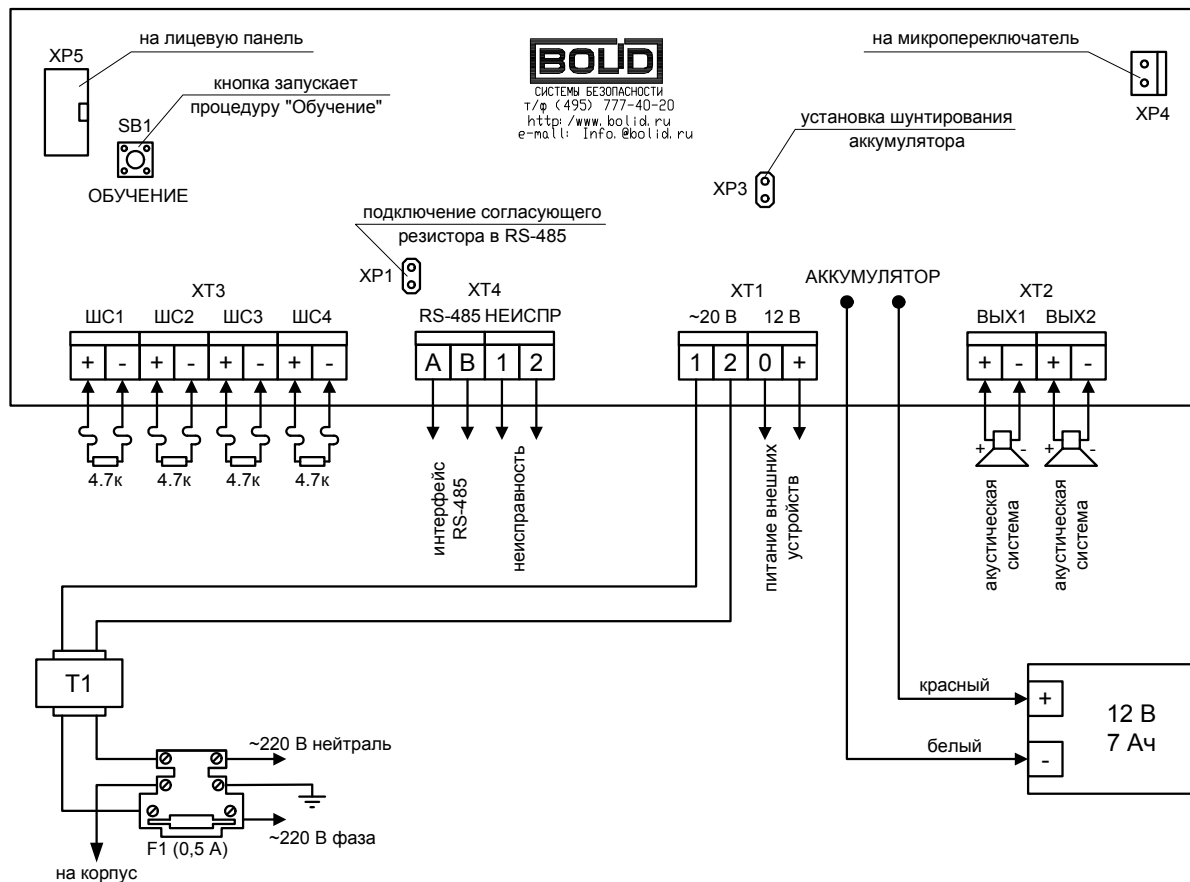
XP5
на лицевую панель
кнопка запускает
процедуру "Обучение"
SB1
ОБУЧЕНИЕ

BOLID
СИСТЕМЫ БЕЗОПАСНОСТИ
т/ф (495) 777-40-20
http:/www.bolid.ru
e-mail: Info.@bolid.ru

на микропереключатель
XP4

установка шунтирования
аккумулятора
XP3

подключение согласующего
резистора в RS-485
XP1

XT3
ШС1 ШС2 ШС3 ШС4
| + | - | + | - | + | - | + | - |
4.7к 4.7к 4.7к 4.7к

XT4
RS-485 НЕИСПР
| A | B | 1 | 2 |
интерфейс RS-485
неисправность

XT1
~20 В 12 В
| 1 | 2 | 0 | + |
питание внешних устройств

АККУМУЛЯТОР

XT2
ВЫХ1 ВЫХ2
| + | - | + | - |
+ -
+ -
акустическая система
акустическая система

T1
~220 В нейтраль
~220 В фаза
F1 (0,5 А)
на корпус

красный
белый
+
-
12 В
7 Ач